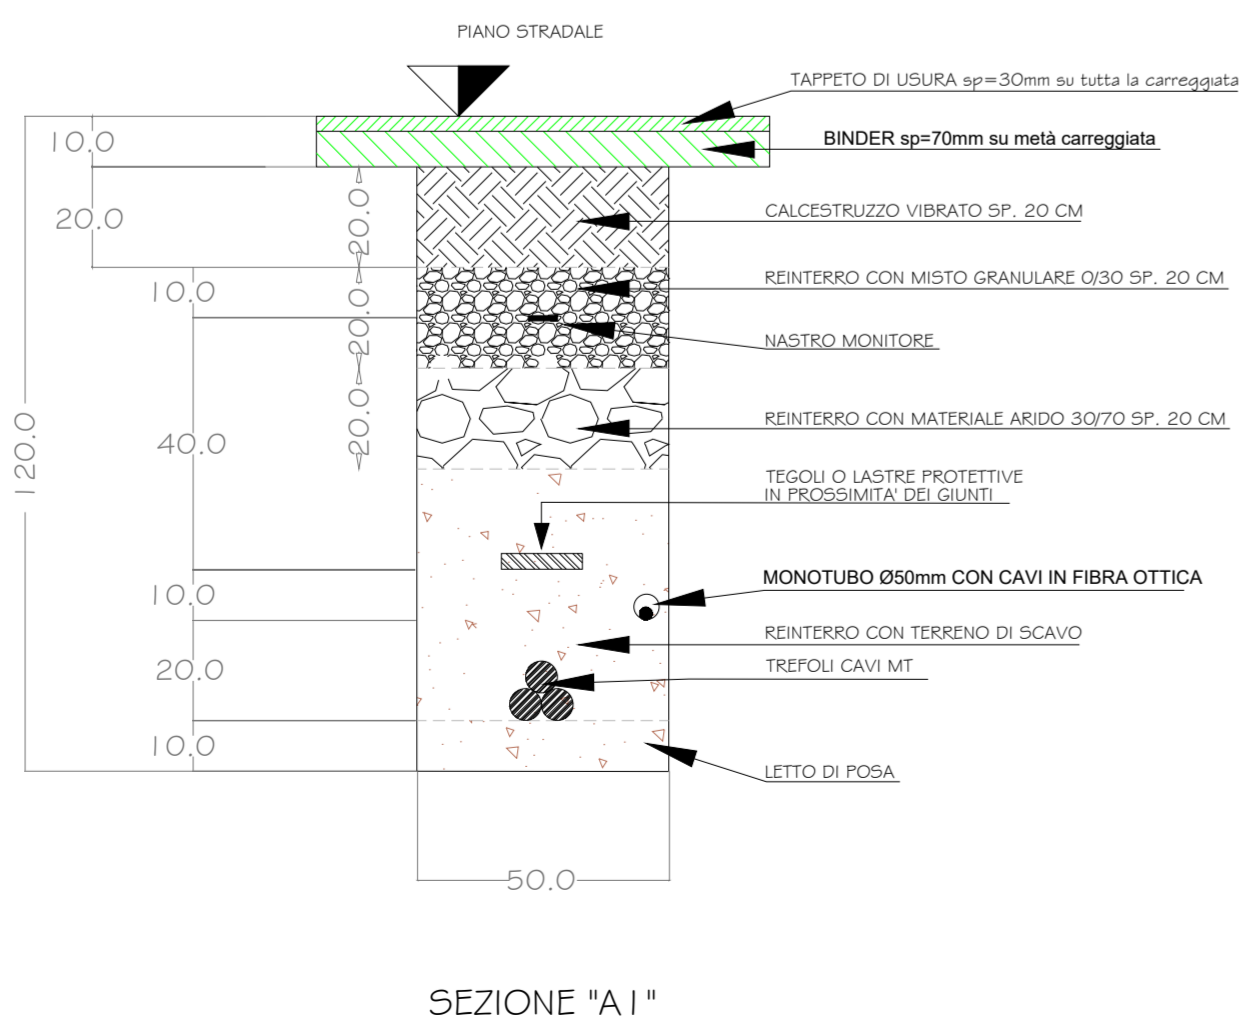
PIANO STRADALE

TAPPETO DI USURA sp=30mm su tutta la carreggiata

BINDER sp=70mm su metà carreggiata

10.0

20.0

20.0

20.0

20.0

10.0

120.0

40.0

10.0

20.0

10.0

CALCESTRUZZO VIBRATO SP. 20 CM

REINTERRO CON MISTO GRANULARE 0/30 SP. 20 CM

NASTRO MONITORE

REINTERRO CON MATERIALE ARIDO 30/70 SP. 20 CM

TEGOLI O LASTRE PROTETTIVE IN PROSSIMITA' DEI GIUNTI

MONOTUBO Ø50mm CON CAVI IN FIBRA OTTICA

REINTERRO CON TERRENO DI SCAVO

TREFOLI CAVI MT

LETTO DI POSA

50.0

SEZIONE "A1"